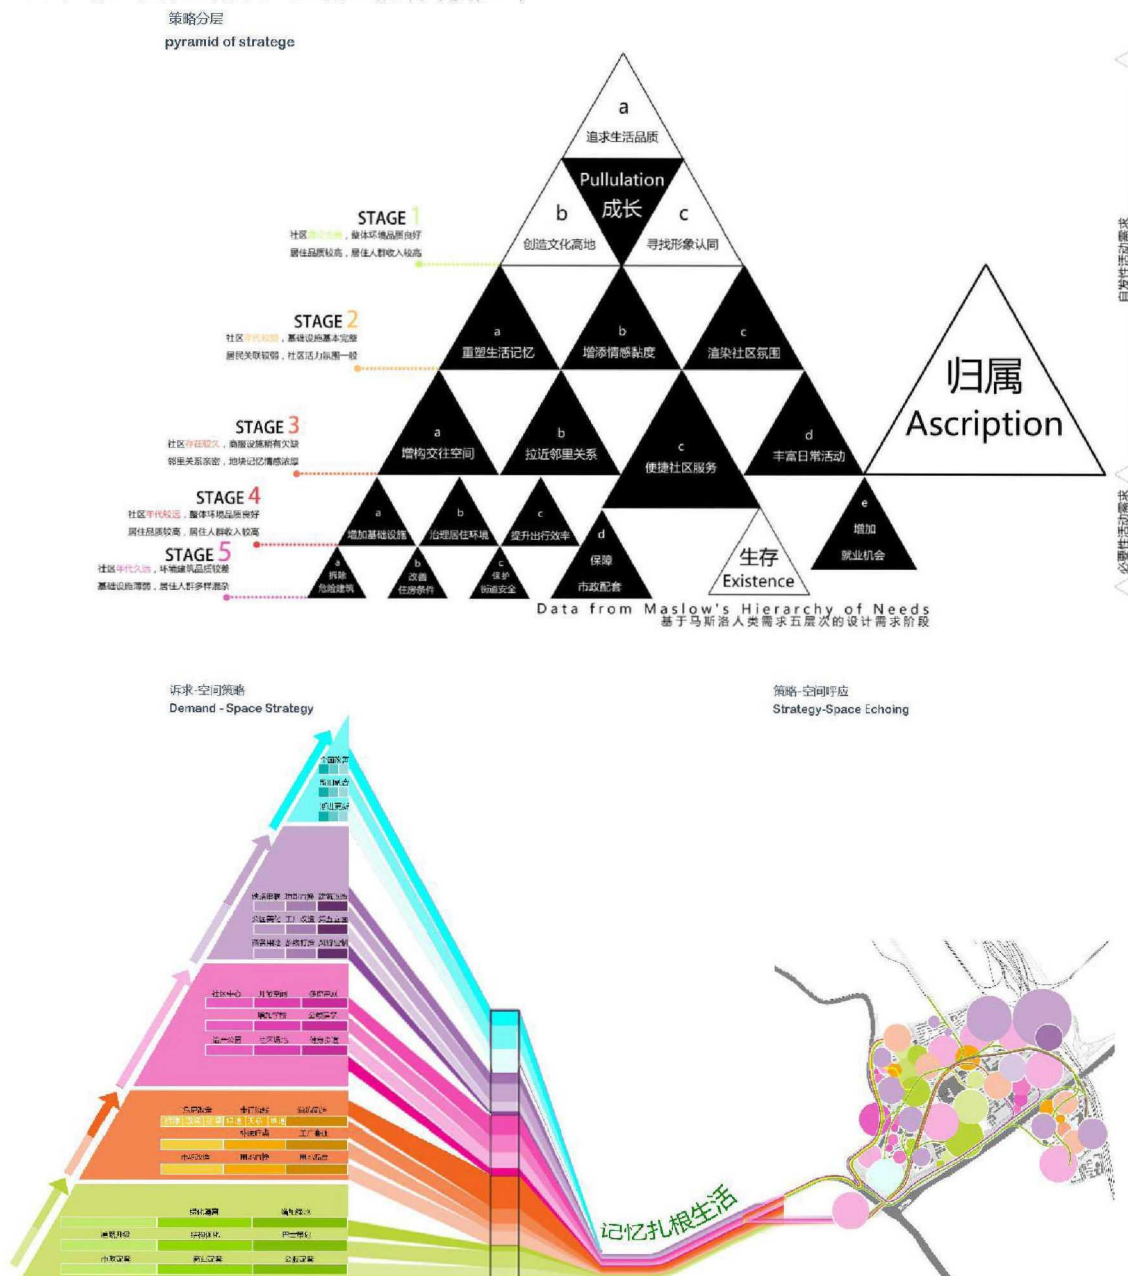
策略分层
pyramid of stratege

a
追求生活品质
Pullulation
成长
b
创造文化高地
c
寻找形象认同

STAGE 1
社区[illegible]，整体环境品质良好
居住品质较高，居住人群收入较高

STAGE 2
社区年代较新，基础设施基本完善
居民关联较弱，社区活力氛围一般

STAGE 3
社区存在较久，商服设施稍有欠缺
邻里关系亲密，地块记忆情感浓厚

STAGE 4
社区年代较远，整体环境品质良好
居住品质较高，居住人群收入较高

STAGE 5
社区年代久远，环境建筑品质较差
基础设施薄弱，居住人群多样混杂

a
重塑生活记忆
b
增添情感黏度
c
渲染社区氛围

a
增构交往空间
b
拉近邻里关系
c
便捷社区服务
d
丰富日常活动

归属
Ascription

a
增加基础设施
b
治理居住环境
c
提升出行效率
d
保障
市政配套
e
增加
就业机会

a
拆除
危险建筑
b
改善
住房条件
c
保护
街道安全

生存
Existence

Data from Maslow's Hierarchy of Needs
基于马斯洛人类需求五层次的设计需求阶段

自发性活动需求
必要性活动需求

诉求-空间策略
Demand - Space Strategy

策略-空间呼应
Strategy-Space Echoing

记忆扎根生活